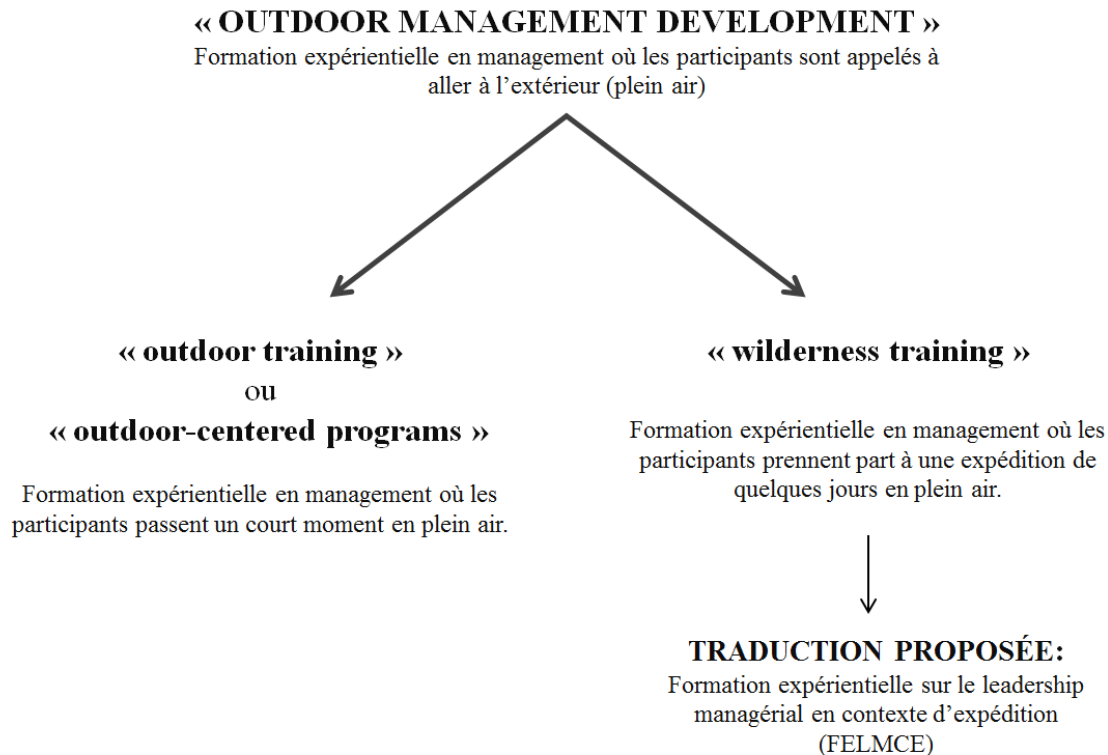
« OUTDOOR MANAGEMENT DEVELOPMENT »
Formation expérientielle en management où les participants sont appelés à aller à l'extérieur (plein air)

« outdoor training »
ou
« outdoor-centered programs »

Formation expérientielle en management où les participants passent un court moment en plein air.

« wilderness training »

Formation expérientielle en management où les participants prennent part à une expédition de quelques jours en plein air.

TRADUCTION PROPOSÉE:
Formation expérientielle sur le leadership managérial en contexte d'expédition (FELMCE)